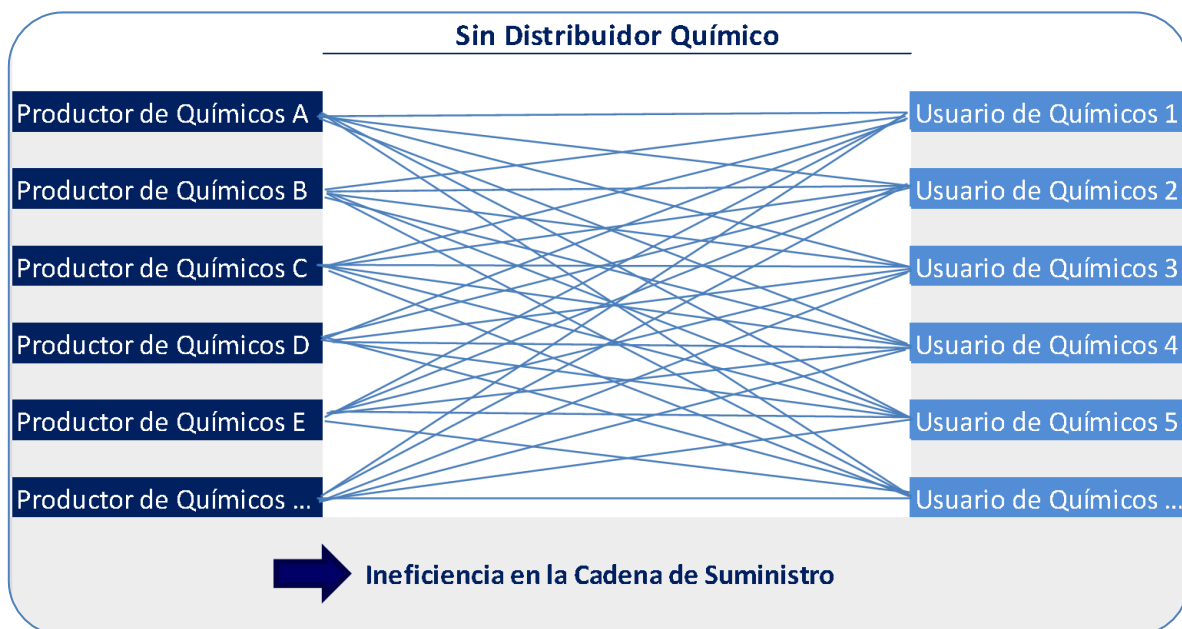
Sin Distribuidor Químico

Productor de Químicos A
Productor de Químicos B
Productor de Químicos C
Productor de Químicos D
Productor de Químicos E
Productor de Químicos …

Usuario de Químicos 1
Usuario de Químicos 2
Usuario de Químicos 3
Usuario de Químicos 4
Usuario de Químicos 5
Usuario de Químicos …

Ineficiencia en la Cadena de Suministro